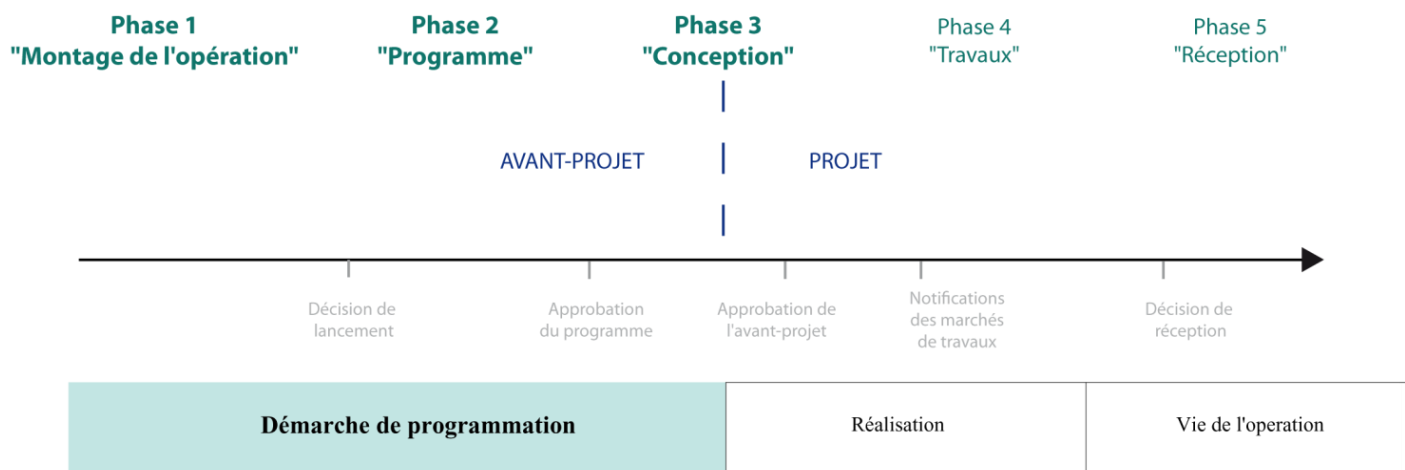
Phase 1
"Montage de l'opération"

Phase 2
"Programme"

Phase 3
"Conception"

Phase 4
"Travaux"

Phase 5
"Réception"

AVANT-PROJET

PROJET

Décision de lancement

Approbation du programme

Approbation de l'avant-projet

Notifications des marchés de travaux

Décision de réception

Démarche de programmation

Réalisation

Vie de l'operation